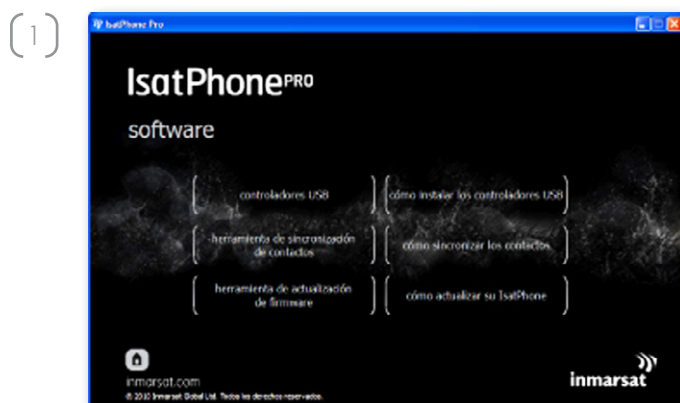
1

IsatPhone Pro

IsatPhonePRO

software

controladores USB

cómo instalar los controladores USB

herramienta de sincronización de contactos

cómo sincronizar los contactos

herramienta de actualización de firmware

cómo actualizar su IsatPhone

inmarsat.com

© 2010 Inmarsat Global Ltd. Todos los derechos reservados.

inmarsat